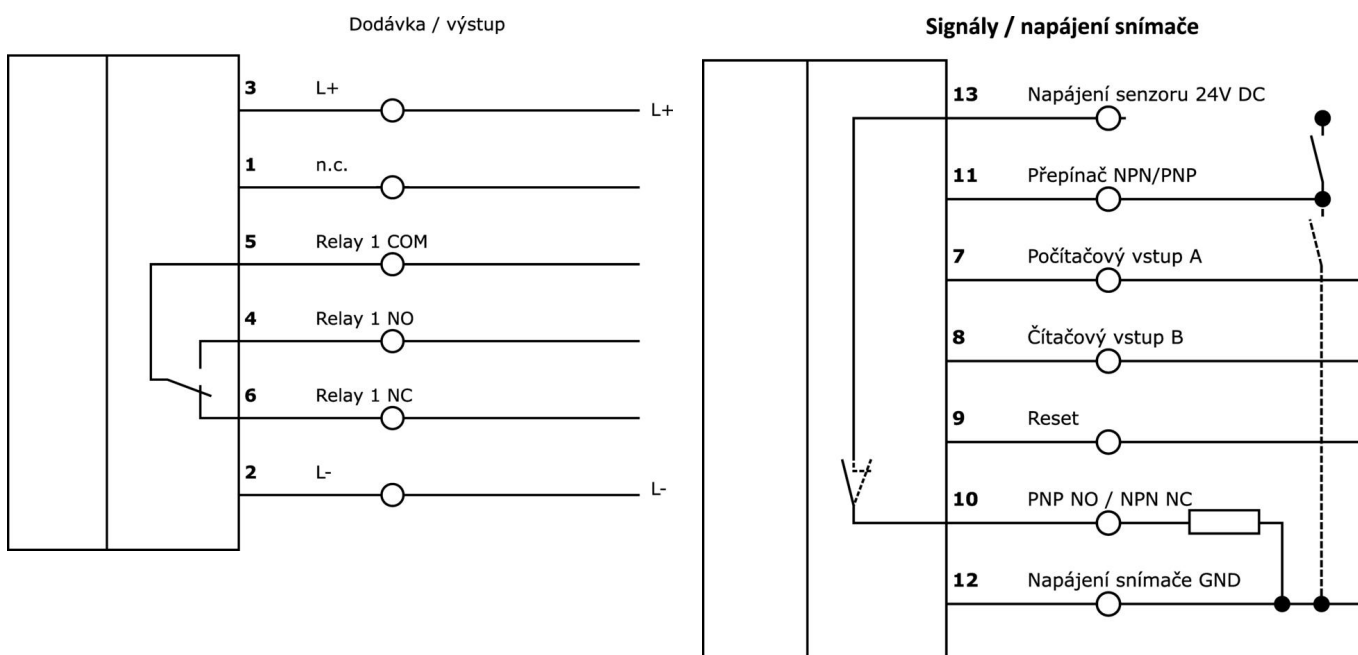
Dodávka / výstup

3 L+ L+

1 n.c.

5 Relay 1 COM

4 Relay 1 NO

6 Relay 1 NC

2 L- L-

Signály / napájení snímače

13 Napájení senzoru 24V DC

11 Přepínač NPN/PNP

7 Počítačový vstup A

8 Čítačový vstup B

9 Reset

10 PNP NO / NPN NC

12 Napájení snímače GND